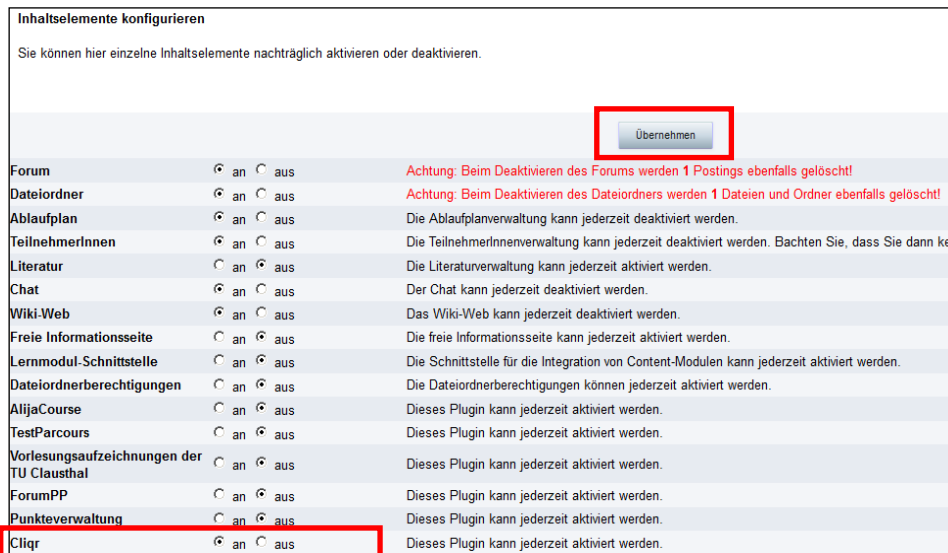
Inhaltselemente konfigurieren

Sie können hier einzelne Inhaltselemente nachträglich aktivieren oder deaktivieren.

Übernehmen

| | | |
|---|---|---|
| Forum | an aus | Achtung: Beim Deaktivieren des Forums werden 1 Postings ebenfalls gelöscht! |
| Dateiordner | an aus | Achtung: Beim Deaktivieren des Dateiordners werden 1 Dateien und Ordner ebenfalls gelöscht! |
| Ablaufplan | an aus | Die Ablaufplanverwaltung kann jederzeit deaktiviert werden. |
| TeilnehmerInnen | an aus | Die TeilnehmerInnenverwaltung kann jederzeit deaktiviert werden. Bachten Sie, dass Sie dann ke |
| Literatur | an aus | Die Literaturverwaltung kann jederzeit aktiviert werden. |
| Chat | an aus | Der Chat kann jederzeit deaktiviert werden. |
| Wiki-Web | an aus | Das Wiki-Web kann jederzeit deaktiviert werden. |
| Freie Informationsseite | an aus | Die freie Informationsseite kann jederzeit aktiviert werden. |
| Lernmodul-Schnittstelle | an aus | Die Schnittstelle für die Integration von Content-Modulen kann jederzeit aktiviert werden. |
| Dateiordnerberechtigungen | an aus | Die Dateiordnerberechtigungen können jederzeit aktiviert werden. |
| AlijaCourse | an aus | Dieses Plugin kann jederzeit aktiviert werden. |
| TestParcours | an aus | Dieses Plugin kann jederzeit aktiviert werden. |
| Vorlesungsaufzeichnungen der TU Clausthal | an aus | Dieses Plugin kann jederzeit aktiviert werden. |
| ForumPP | an aus | Dieses Plugin kann jederzeit aktiviert werden. |
| Punkteverwaltung | an aus | Dieses Plugin kann jederzeit aktiviert werden. |
| Cliqr | an aus | Dieses Plugin kann jederzeit aktiviert werden. |